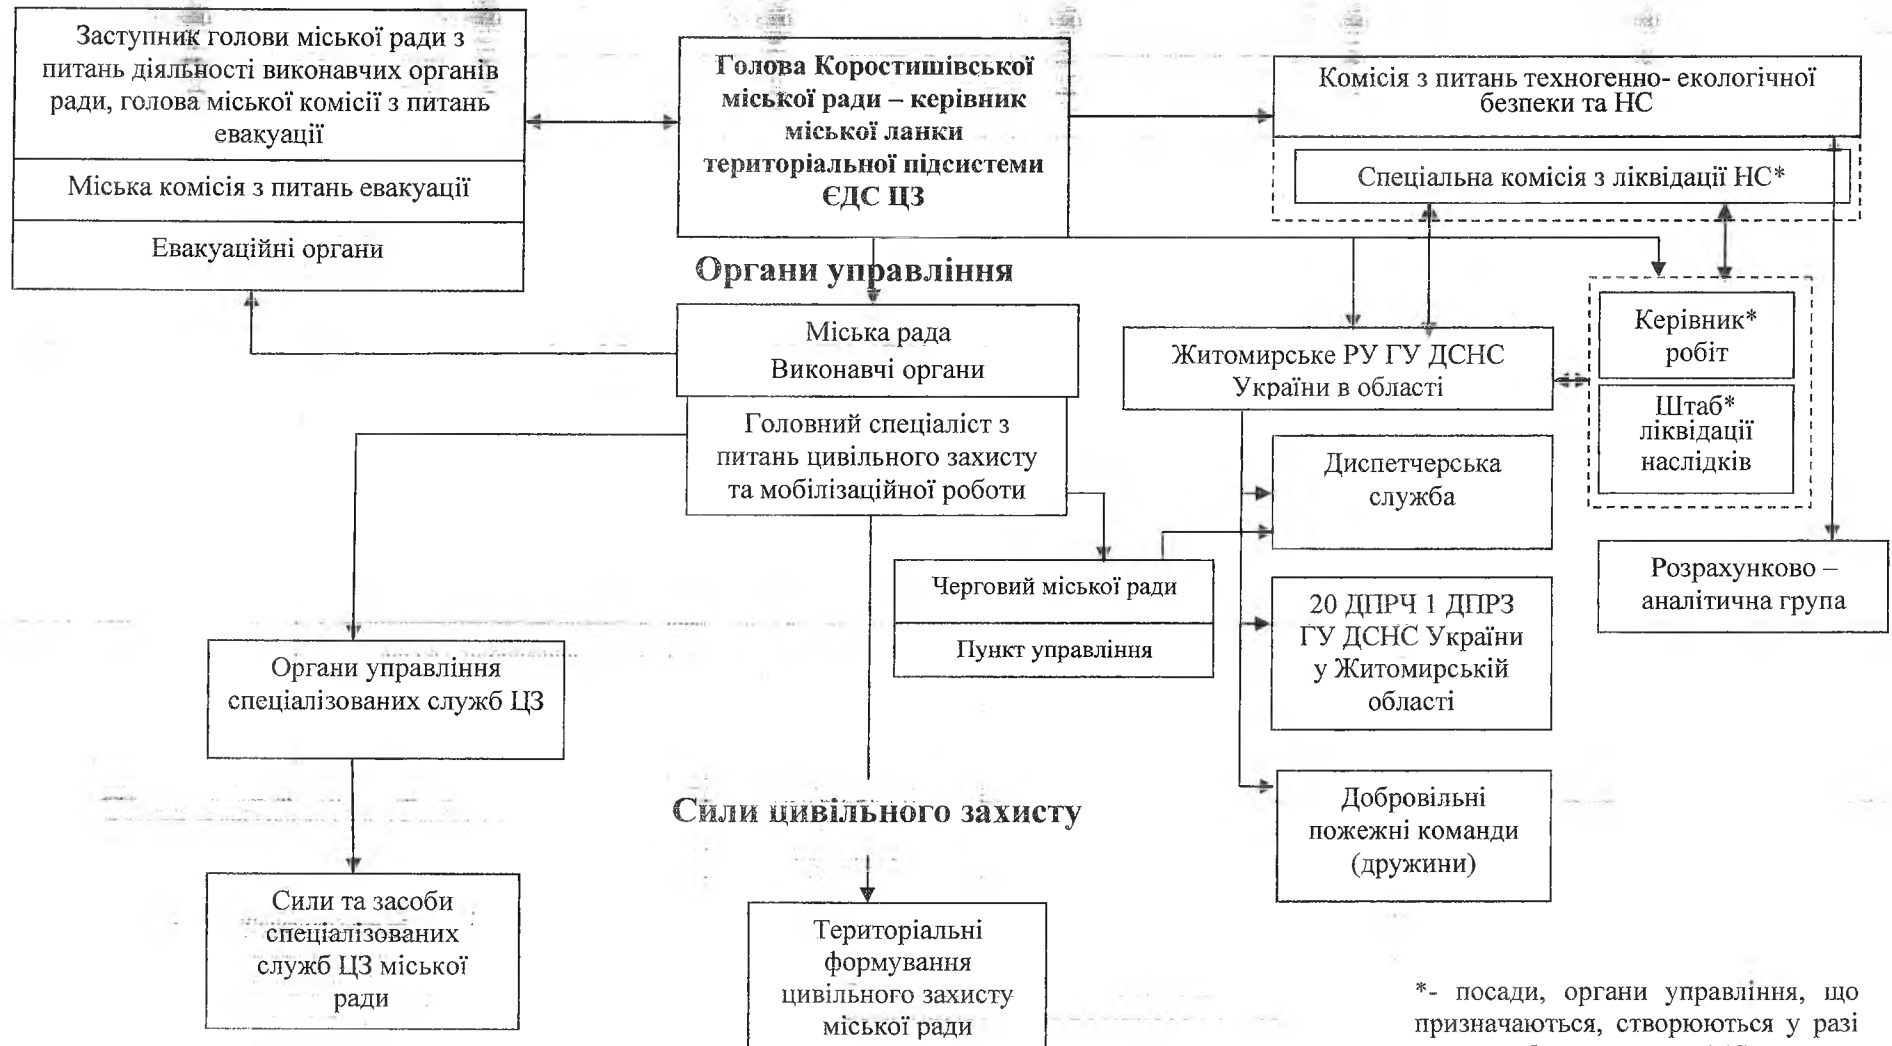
Заступник голови міської ради з питань діяльності виконавчих органів ради, голова міської комісії з питань евакуації

Міська комісія з питань евакуації

Евакуаційні органи

Голова Коростишівської міської ради – керівник міської ланки територіальної підсистеми ЄДС ЦЗ

Комісія з питань техногенно- екологічної безпеки та НС

Спеціальна комісія з ліквідації НС*

Органи управління

Міська рада
Виконавчі органи

Житомирське РУ ГУ ДСНС України в області

Керівник* робіт

Штаб* ліквідації наслідків

Головний спеціаліст з питань цивільного захисту та мобілізаційної роботи

Диспетчерська служба

Розрахунково – аналітична група

Черговий міської ради

Пункт управління

20 ДПРЧ 1 ДПРЗ ГУ ДСНС України у Житомирській області

Органи управління спеціалізованих служб ЦЗ

Добровільні пожежні команди (дружини)

Сили цивільного захисту

Сили та засоби спеціалізованих служб ЦЗ міської ради

Територіальні формування цивільного захисту міської ради

*- посади, органи управління, що призначаються, створюються у разі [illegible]